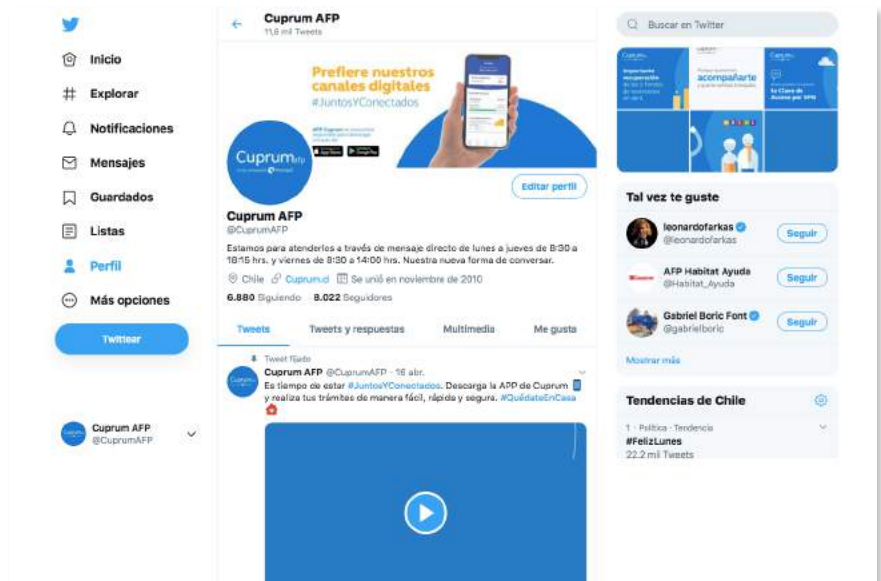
Inicio
Explorar
Notificaciones
Mensajes
Guardados
Listas
Perfil
Más opciones
Twittear

Cuprum AFP
@CuprumAFP

Cuprum AFP
11,6 mil Tweets

Prefiere nuestros canales digitales
#JuntosYConectados

Cuprum afp

Editar perfil

Cuprum AFP
@CuprumAFP

Estamos para atenderles a través de mensaje directo de lunes a jueves de 8:30 a 18:15 hrs. y viernes de 8:30 a 14:00 hrs. Nuestra nueva forma de conversar.

Chile Cuprum.cl Se unió en noviembre de 2010
6.880 Siguiendo 8.022 Seguidores

Tweets
Tweets y respuestas
Multimedia
Me gusta

Tweet fijado
Cuprum AFP @CuprumAFP · 16 abr.
Es tiempo de estar #JuntosYConectados. Descarga la APP de Cuprum y realiza tus trámites de manera fácil, rápida y segura. #QuédateEnCasa

Buscar en Twitter

Cuprum
acompañarte

Tal vez te guste
leonardofarkas
@leonardofarkas
Seguir
AFP Habitat Ayuda
@Habitat_Ayuda
Seguir
Gabriel Boric Font
@gabrielboric
Seguir
Mostrar más

Tendencias de Chile
1 · Política · Tendencia
#FelizLunes
22,2 mil Tweets